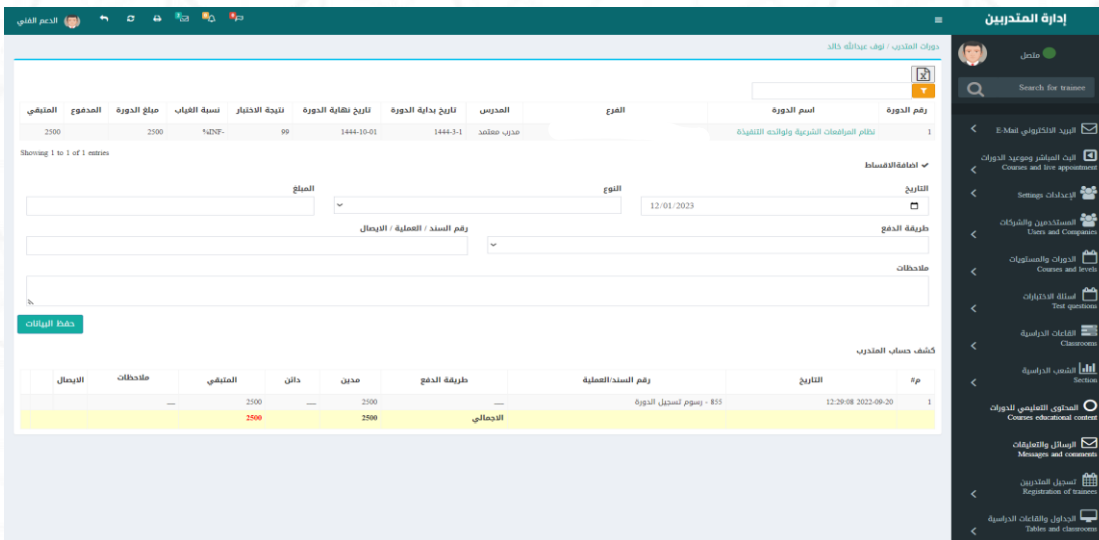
إدارة المتدربين

الدعم الفني

متصل

Search for trainee

البريد الالكتروني E-Mail

البث المباشر ومويد الدورات Courses and live appointment

الإعدادات Settings

المستخدمين والشركات Users and Companies

الدورات والمستويات Courses and levels

أسئلة الاختبارات Test questions

القاعات الدراسية Classrooms

الشعب الدراسية Section

المحتوى التعليمي للدورات Courses educational content

الرسائل والتعليقات Messages and comments

تسجيل المتدربين Registration of trainees

الجداول والقاعات الدراسية Tables and classrooms

دورات المتدرب / نوف عبدالله خالد

| رقم الدورة | اسم الدورة | الفرع | المدرس | تاريخ بداية الدورة | تاريخ نهاية الدورة | نتيجة الاختبار | نسبة الغياب | مبلغ الدورة | المدفوع | المتبقي |
|---|---|---|---|---|---|---|---|---|---|---|
| 1 | نظام المرافعات الشرعية ولوائحه التنفيذية | | مدرب معتمد | 1444-3-1 | 1444-10-01 | 99 | %INF- | 2500 | | 2500 |

Showing 1 to 1 of 1 entries

✔ اضافةالاقساط

التاريخ
12/01/2023

النوع

المبلغ

طريقة الدفع

رقم السند / العملية / الايصال

ملاحظات

حفظ البيانات

كشف حساب المتدرب

| #م | التاريخ | رقم السند/العملية | طريقة الدفع | مدين | دائن | المتبقي | ملاحظات | الايصال | |
|---|---|---|---|---|---|---|---|---|---|
| 1 | 2022-09-20 12:29:08 | 855 - رسوم تسجيل الدورة | — | 2500 | — | 2500 | — | | |
| | | | الاجمالي | 2500 | | 2500 | | | |